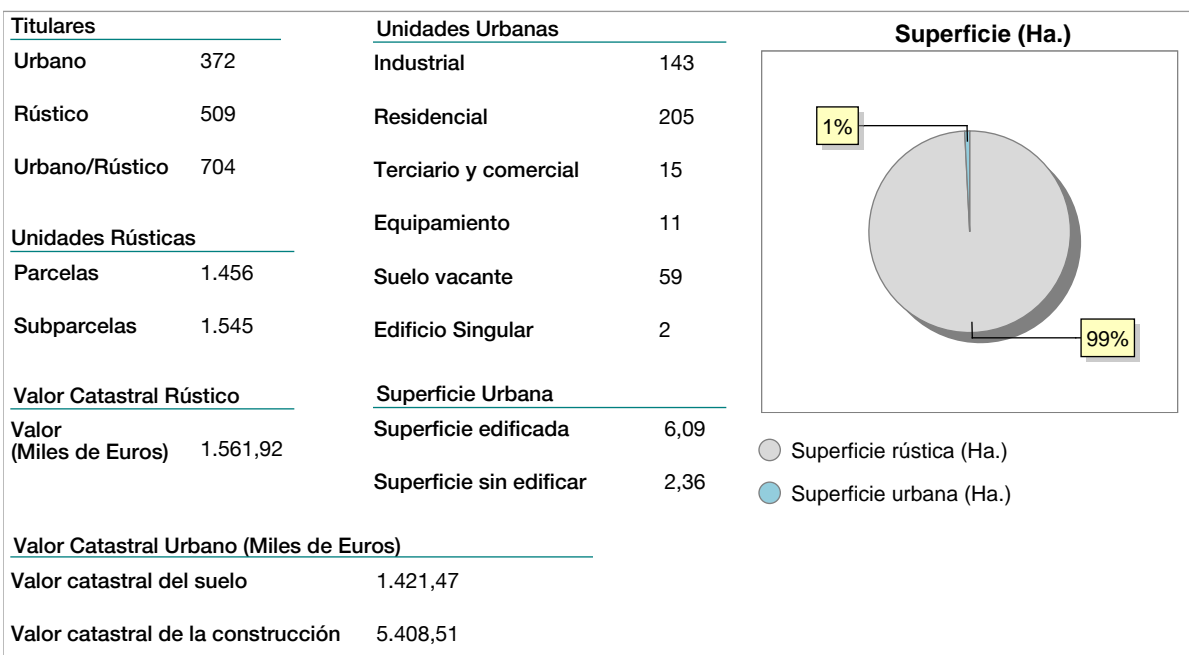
Titulares

| | |
|---|---|
| Urbano | 372 |
| Rústico | 509 |
| Urbano/Rústico | 704 |

Unidades Rústicas

| | |
|---|---|
| Parcelas | 1.456 |
| Subparcelas | 1.545 |

Valor Catastral Rústico

| | |
|---|---|
| Valor (Miles de Euros) | 1.561,92 |

Unidades Urbanas

| | |
|---|---|
| Industrial | 143 |
| Residencial | 205 |
| Terciario y comercial | 15 |
| Equipamiento | 11 |
| Suelo vacante | 59 |
| Edificio Singular | 2 |

Superficie Urbana

| | |
|---|---|
| Superficie edificada | 6,09 |
| Superficie sin edificar | 2,36 |

Superficie (Ha.)

1%

99%

Superficie rústica (Ha.)

Superficie urbana (Ha.)

Valor Catastral Urbano (Miles de Euros)

| | |
|---|---|
| Valor catastral del suelo | 1.421,47 |
| Valor catastral de la construcción | 5.408,51 |